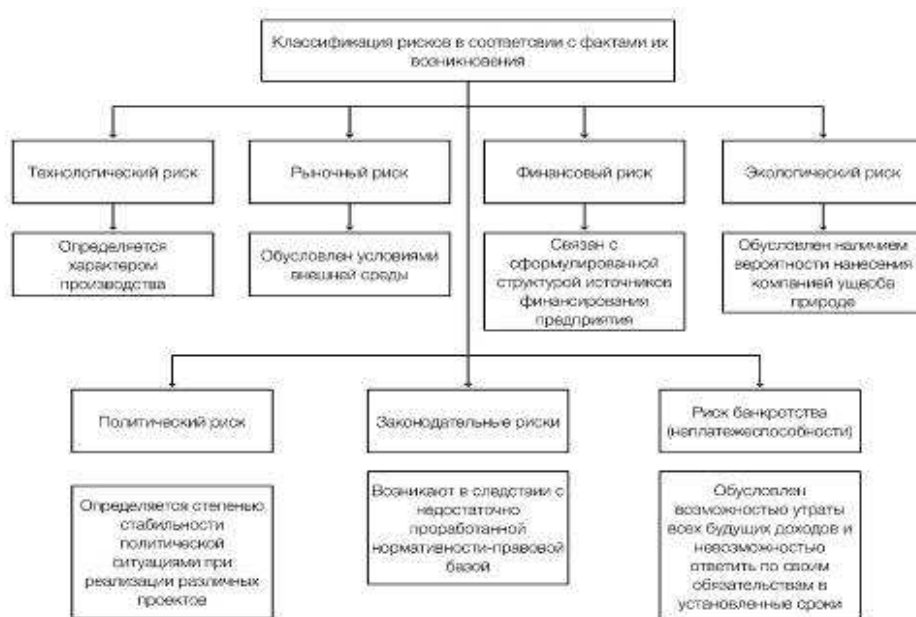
Классификация рисков в соответствии с фактами их возникновения

Технологический риск

Определяется характером производства

Рыночный риск

Обусловлен условиями внешней среды

Финансовый риск

Связан с сформулированной структурой источников финансирования предприятия

Экологический риск

Обусловлен наличием вероятности нанесения компанией ущерба природе

Политический риск

Определяется степенью стабильности политической ситуациями при реализации различных проектов

Законодательные риски

Возникают в следствии с недостаточно проработанной нормативности-правовой базой

Риск банкротства (неплатежеспособности)

Обусловлен возможностью утраты всех будущих доходов и невозможностью ответить по своим обязательствам в установленные сроки